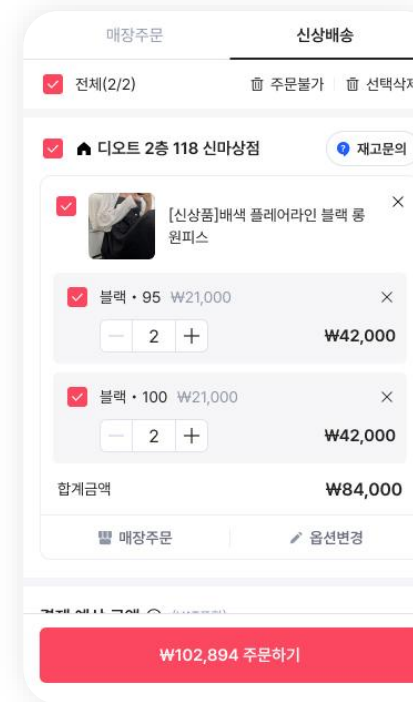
매장주문 신상배송

전체(2/2) 주문불가 선택삭제

디오트 2층 118 신마상점 재고문의

[신상품]배색 플레어라인 블랙 롱원피스

블랙 • 95 ₩21,000

2

₩42,000

블랙 • 100 ₩21,000

2

₩42,000

합계금액 ₩84,000

매장주문 옵션변경

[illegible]

₩102,894 주문하기